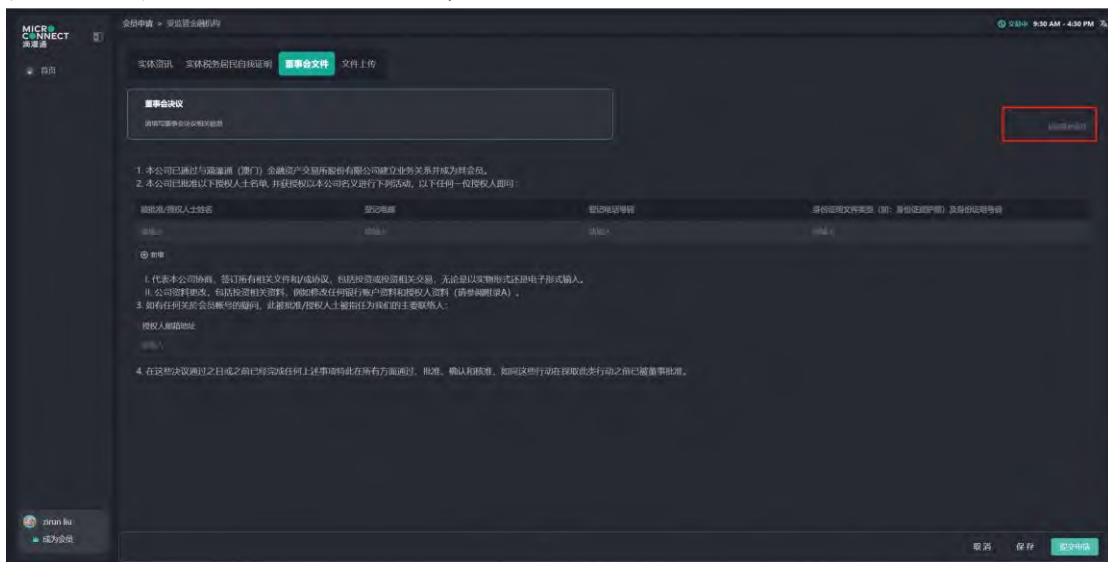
MICRO CONNECT 滴灌通

首页

会员申请 > 受监管金融机构

交易中 9:30 AM - 4:30 PM

实体资讯 实体税务居民自我证明 董事会文件 文件上传

董事会决议

请填写董事会决议相关信息

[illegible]

1. 本公司已通过与滴灌通（澳门）金融资产交易所股份有限公司建立业务关系并成为其会员。
2. 本公司已批准以下授权人士名单，并获授权以本公司名义进行下列活动，以下任何一位授权人即可：

| 获批准/授权人士姓名 | 登记电邮 | 登记电话号码 | 身份证明文件类型（如：身份证或护照）及身份证明号码 |
|---|---|---|---|
| 请输入 | 请输入 | 请输入 | 请输入 |

⊕ 新增

i. 代表本公司协商、签订所有相关文件和/或协议，包括投资或投资相关交易，无论是以实物形式还是电子形式输入。
ii. 公司资料更改，包括投资相关资料，例如修改任何银行账户资料和授权人资料（请参阅附录A）。
3. 如有任何关于会员帐号的疑问，此被批准/授权人士被指任为我们的主要联络人：

授权人邮箱地址

请输入

4. 在这些决议通过之日或之前已经完成任何上述事项特此在所有方面通过、批准、确认和核准，如同这些行动在采取此类行动之前已被董事批准。

zirun liu
成为会员

取消 保存 提交申请